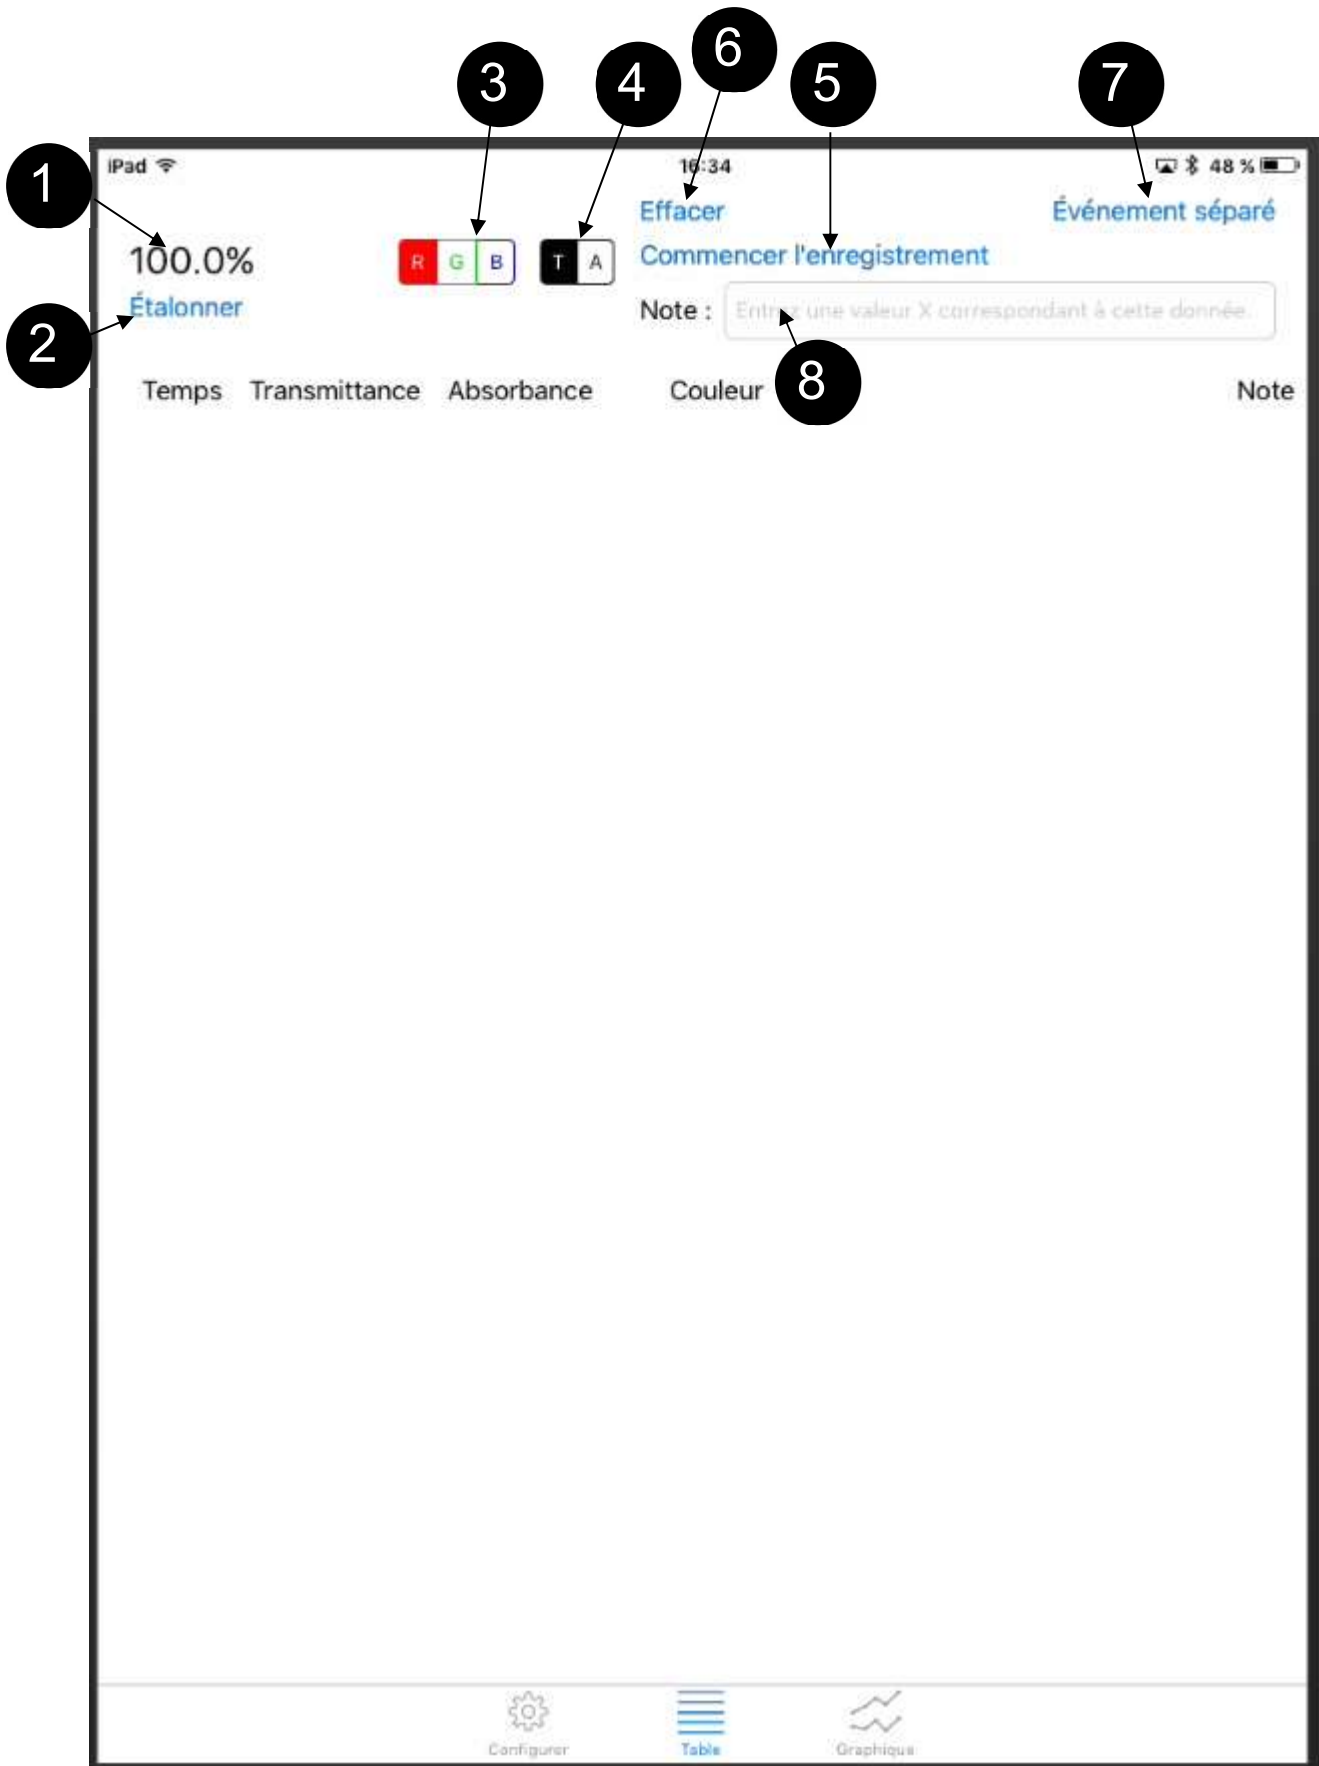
3 4 6 5 7

iPad 16:34 48 %

1

100.0%

Étalonner

2

R G B

T A

Effacer

Commencer l'enregistrement

Événement séparé

Note : Entrez une valeur X correspondant à cette donnée

8

Temps Transmittance Absorbance Couleur Note

Configurer Table Graphique